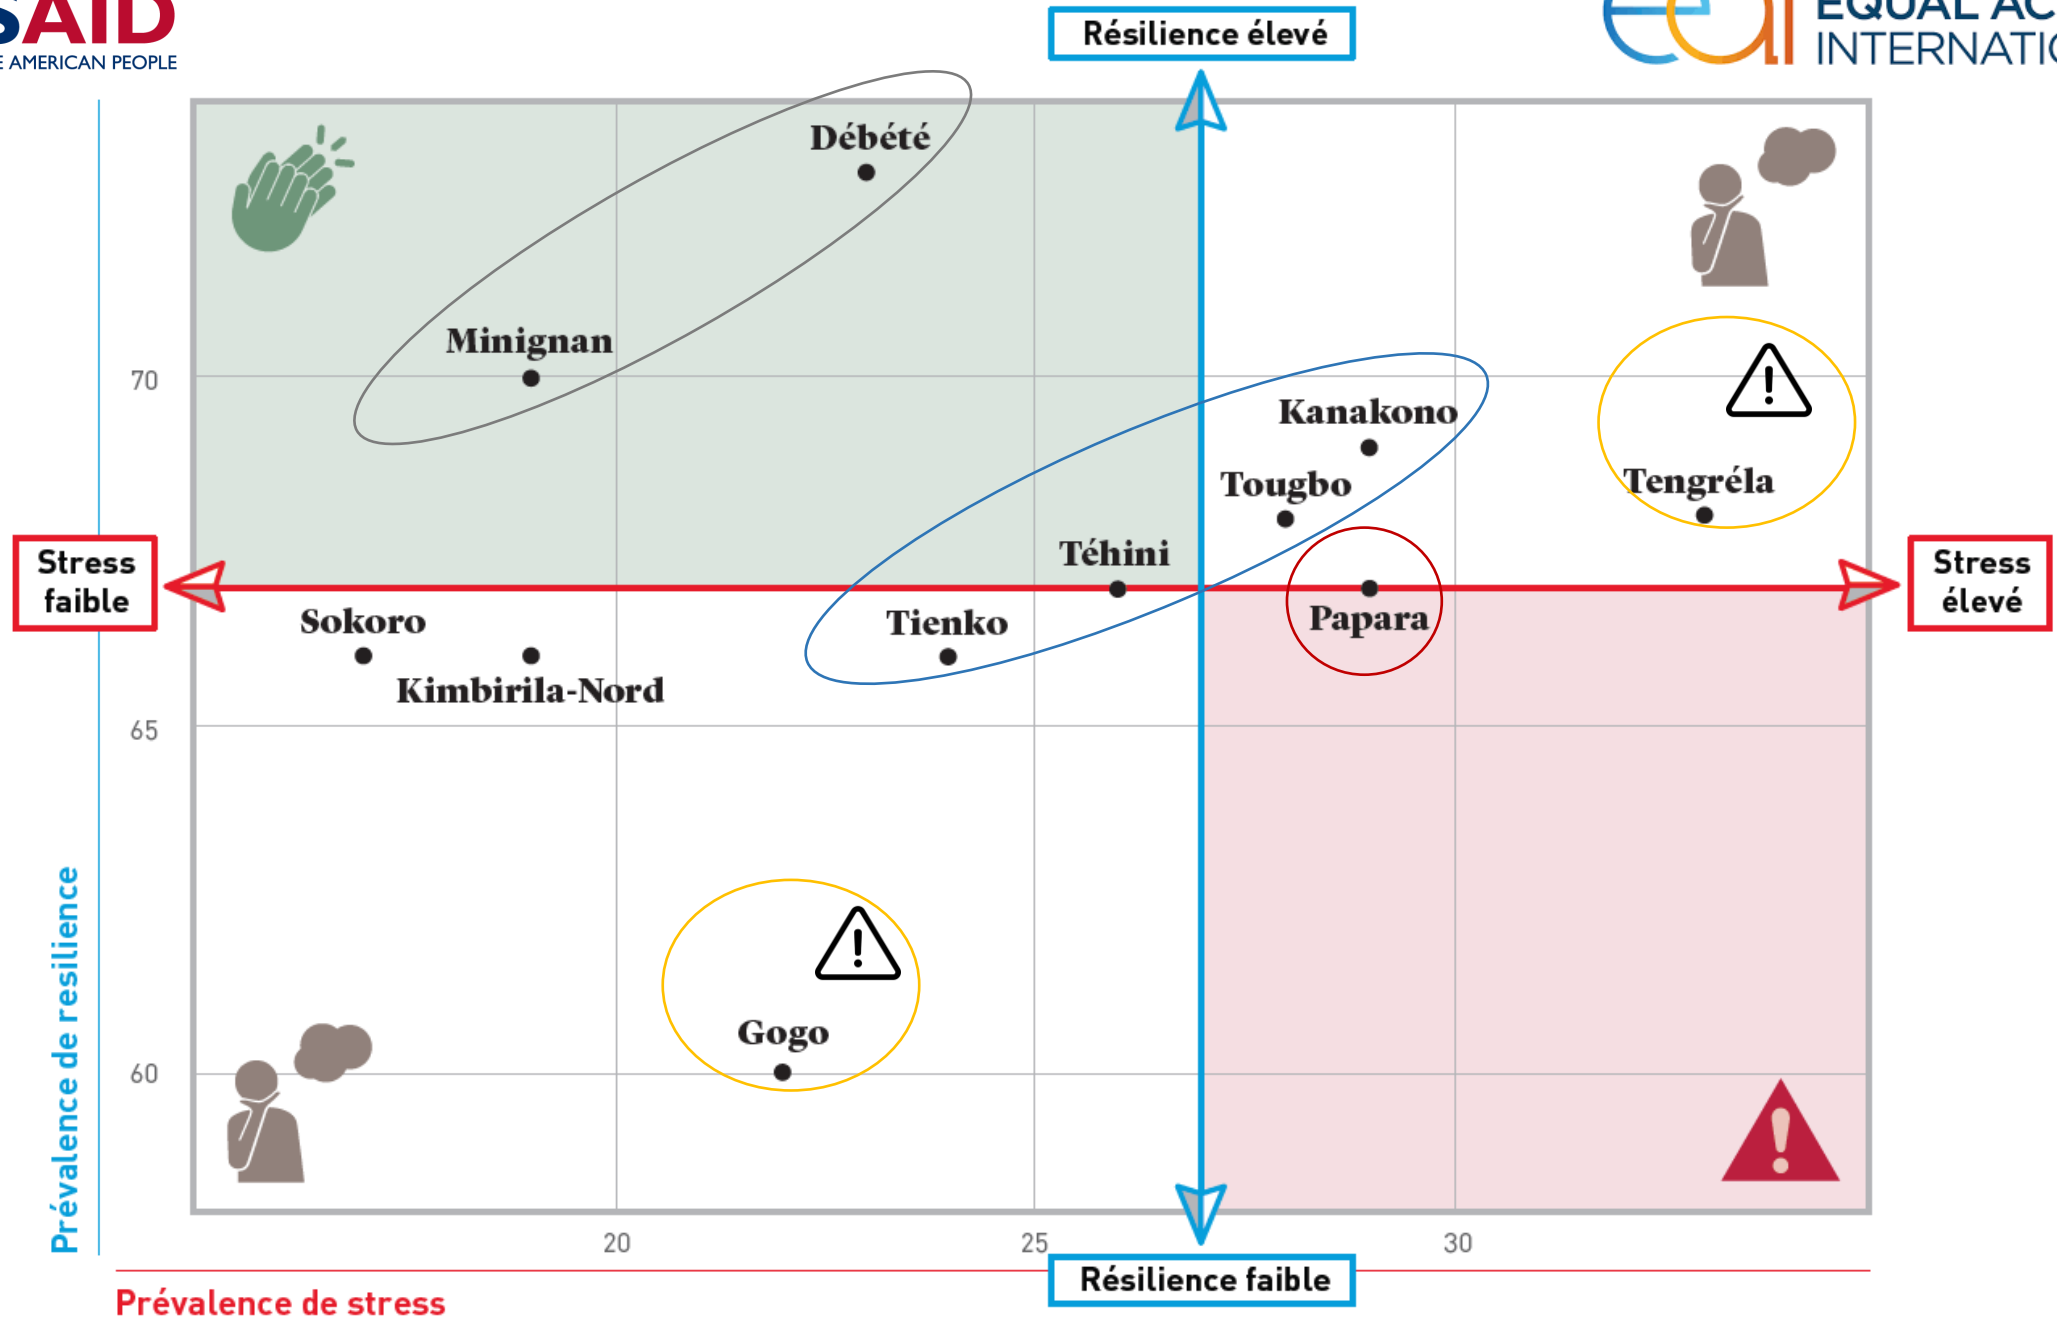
SAID
E AMERICAN PEOPLE

EQUAL AC
INTERNATI

Résilience élevé

Débété

Minignan

70

Kanakono

Tougbo

Tengréla

Téhini

Stress faible

Stress élevé

Sokoro

Tienko

Papara

Kimbirila-Nord

65

Gogo

60

Prévalence de resilience

20

25

30

Résilience faible

Prévalence de stress